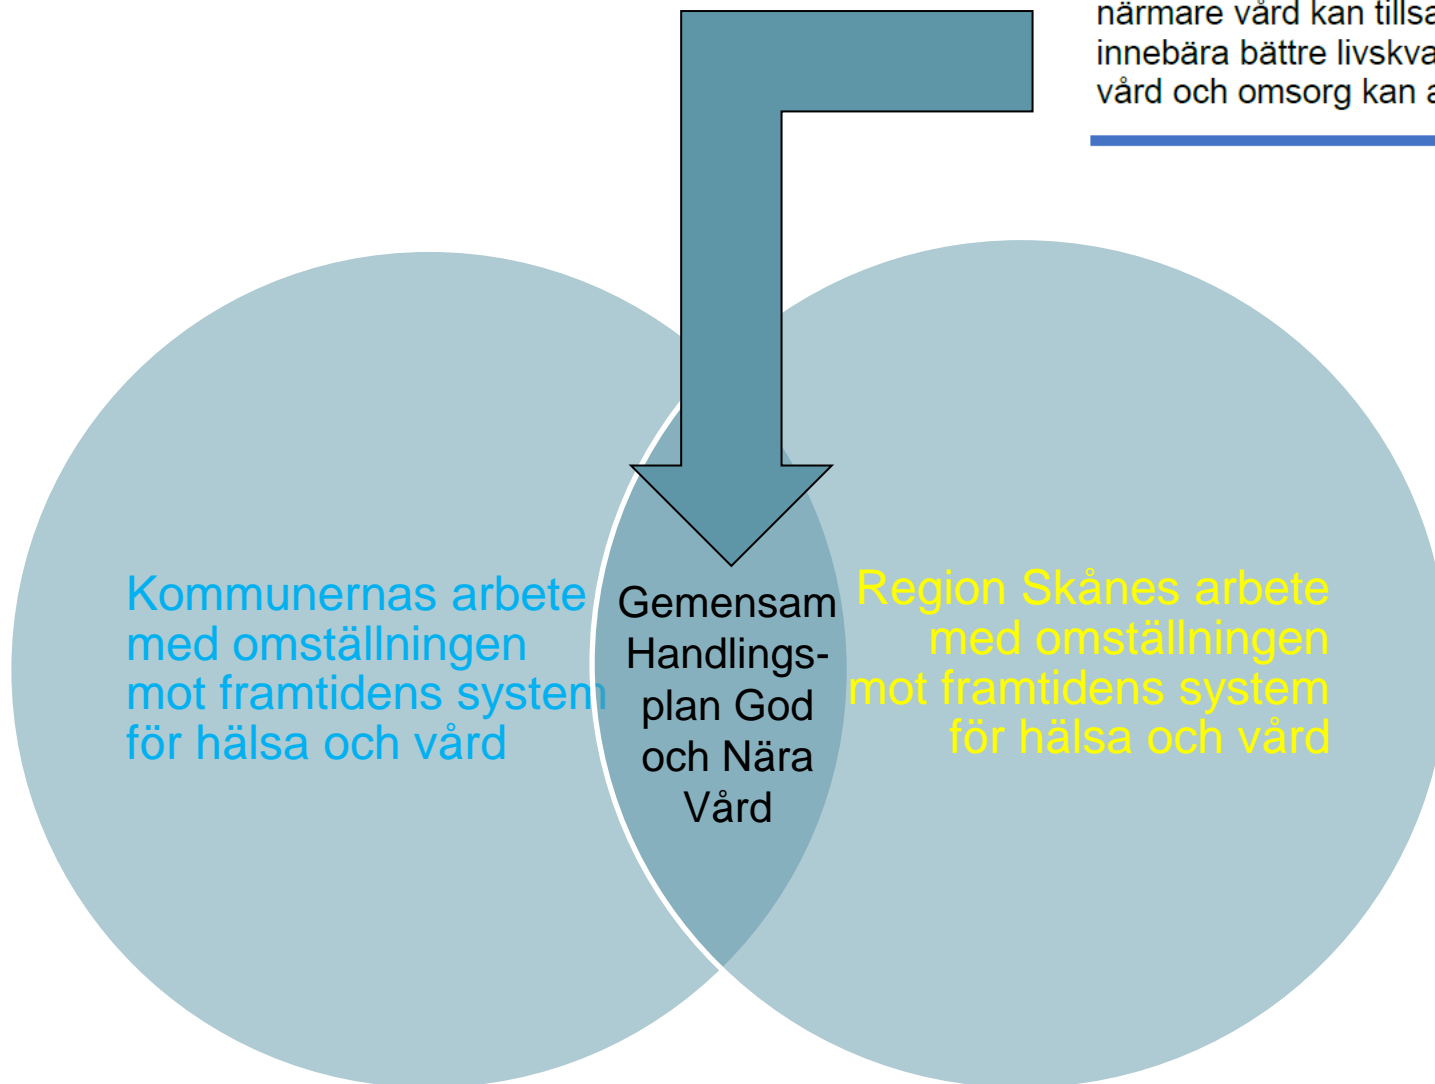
närmare vård kan tillsa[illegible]
innebära bättre livskva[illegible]
vård och omsorg kan a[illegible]

Kommunernas arbete med omställningen mot framtidens system för hälsa och vård

Gemensam Handlingsplan God och Nära Vård

Region Skånes arbete med omställningen mot framtidens system för hälsa och vård